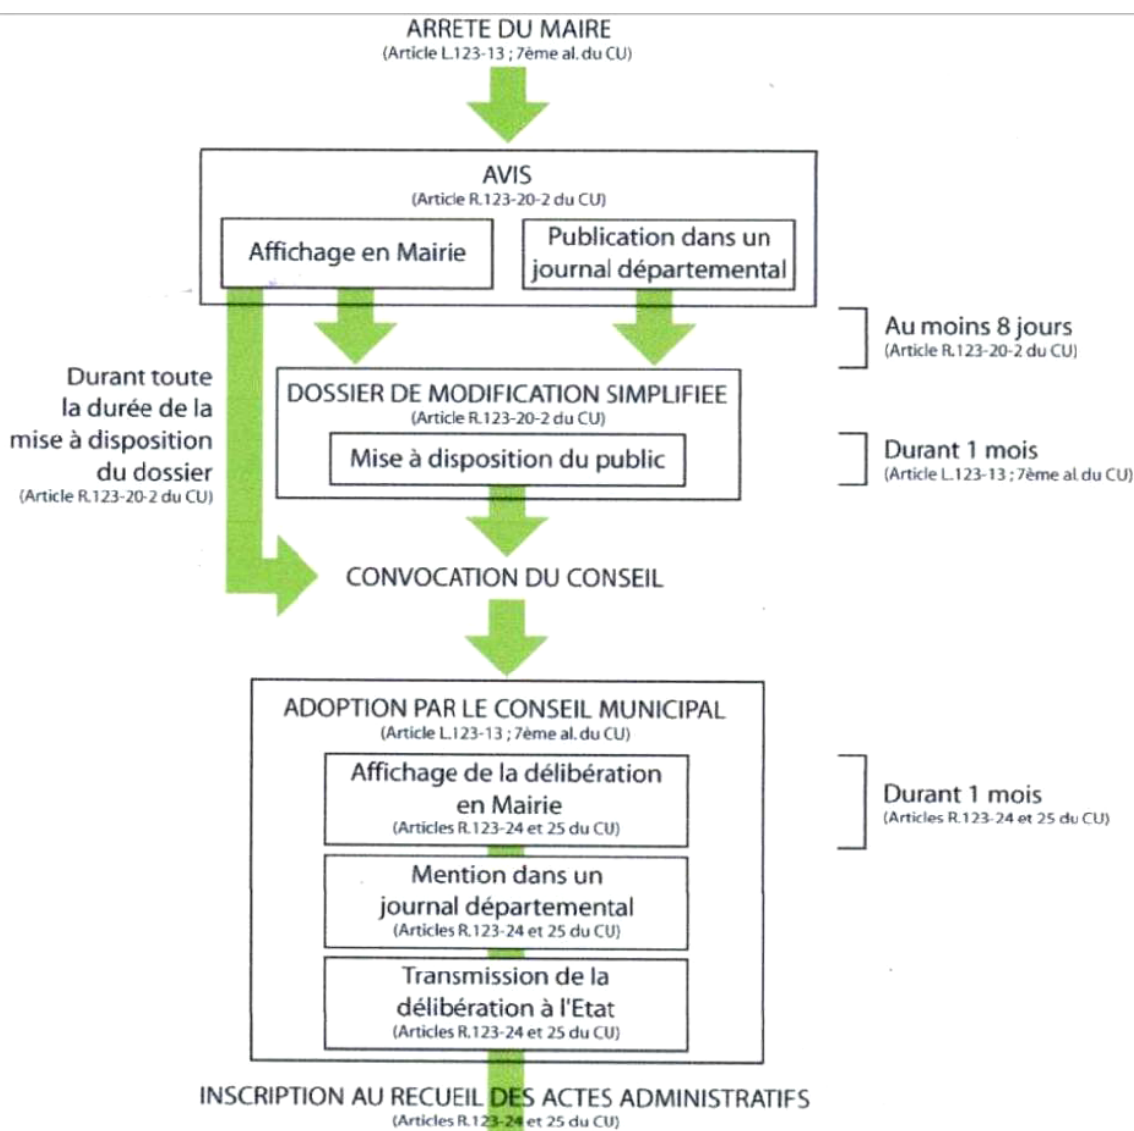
ARRETE DU MAIRE
(Article L.123-13 ; 7ème al. du CU)

AVIS
(Article R.123-20-2 du CU)

Affichage en Mairie

Publication dans un journal départemental

Au moins 8 jours
(Article R.123-20-2 du CU)

Durant toute la durée de la mise à disposition du dossier
(Article R.123-20-2 du CU)

DOSSIER DE MODIFICATION SIMPLIFIEE
(Article R.123-20-2 du CU)

Mise à disposition du public

Durant 1 mois
(Article L.123-13 ; 7ème al. du CU)

CONVOCATION DU CONSEIL

ADOPTION PAR LE CONSEIL MUNICIPAL
(Article L.123-13 ; 7ème al. du CU)

Affichage de la délibération en Mairie
(Articles R.123-24 et 25 du CU)

Durant 1 mois
(Articles R.123-24 et 25 du CU)

Mention dans un journal départemental
(Articles R.123-24 et 25 du CU)

Transmission de la délibération à l'Etat
(Articles R.123-24 et 25 du CU)

INSCRIPTION AU RECUEIL DES ACTES ADMINISTRATIFS
(Articles R.123-24 et 25 du CU)